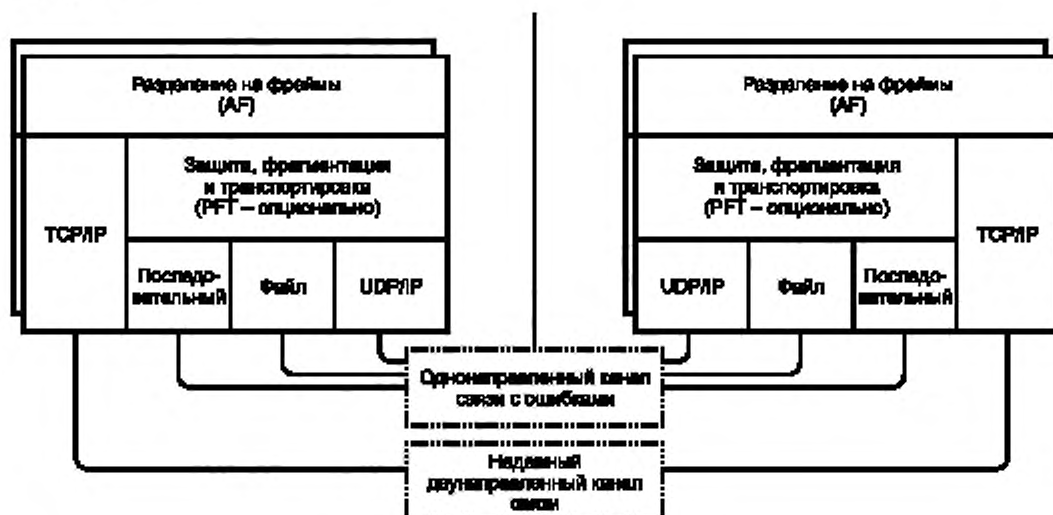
Разделение на фреймы (AF)

Защита, фрагментация и транспортировка (PFT – опционально)

TCP/IP

Последовательный

Файл

UDP/IP

Разделение на фреймы (AF)

Защита, фрагментация и транспортировка (PFT – опционально)

TCP/IP

UDP/IP

Файл

Последовательный

Однонаправленный канал связи с ошибками

Надежный двунаправленный канал связи